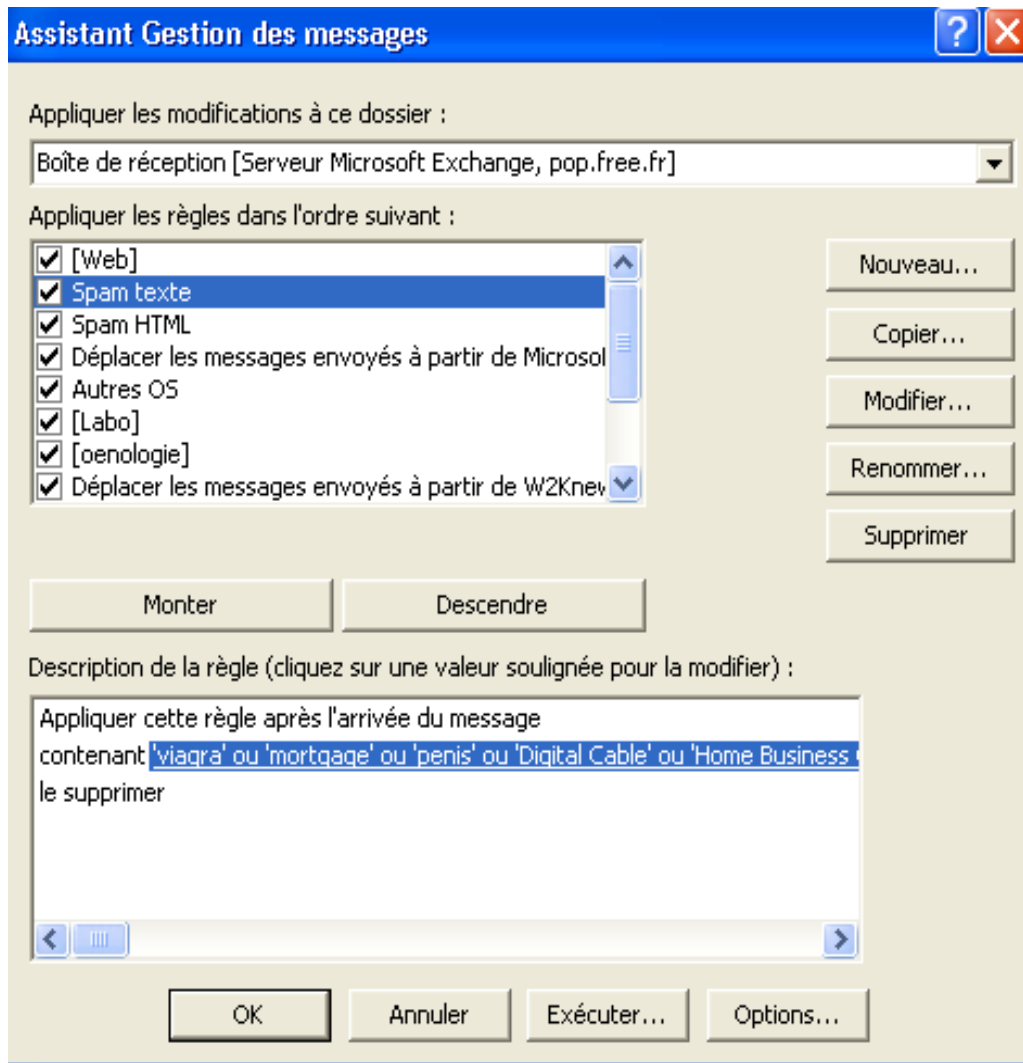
Assistant Gestion des messages

Appliquer les modifications à ce dossier :

Boîte de réception [Serveur Microsoft Exchange, pop.free.fr]

Appliquer les règles dans l'ordre suivant :

[Web]
Spam texte
Spam HTML
Déplacer les messages envoyés à partir de Microsol
Autres OS
[Labo]
[oenologie]
Déplacer les messages envoyés à partir de W2Knev

Nouveau...
Copier...
Modifier...
Renommer...
Supprimer

Monter
Descendre

Description de la règle (cliquez sur une valeur soulignée pour la modifier) :

Appliquer cette règle après l'arrivée du message
contenant 'viagra' ou 'mortgage' ou 'penis' ou 'Digital Cable' ou 'Home Business
le supprimer

OK
Annuler
Exécuter...
Options...